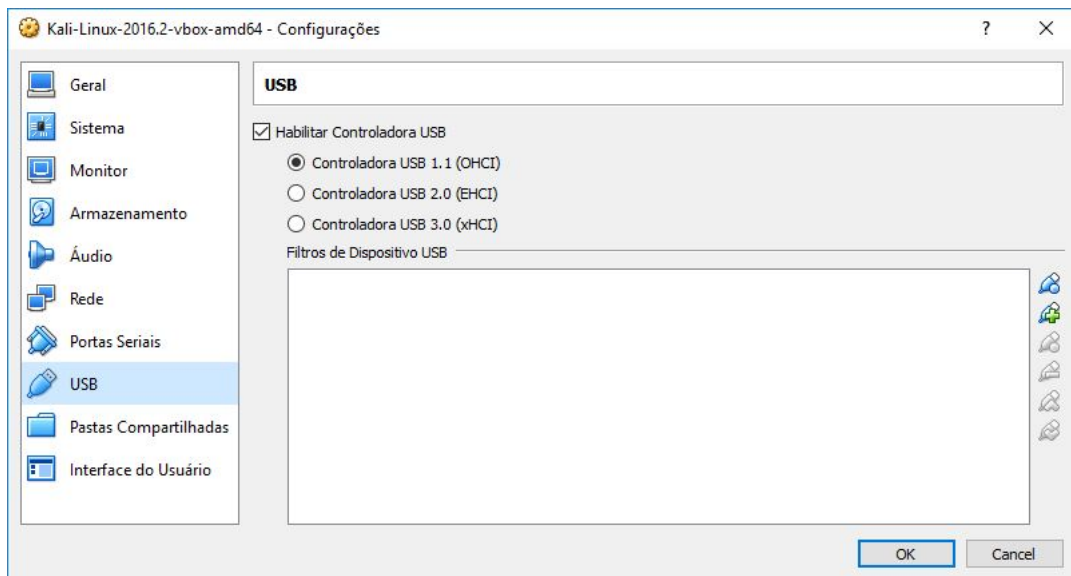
Kali-Linux-2016.2-vbox-amd64 - Configurações

?

×

Geral

Sistema

Monitor

Armazenamento

Áudio

Rede

Portas Seriais

USB

Pastas Compartilhadas

Interface do Usuário

USB

Habilitar Controladora USB

Controladora USB 1.1 (OHCI)

Controladora USB 2.0 (EHCI)

Controladora USB 3.0 (xHCI)

Filtros de Dispositivo USB

OK

Cancel